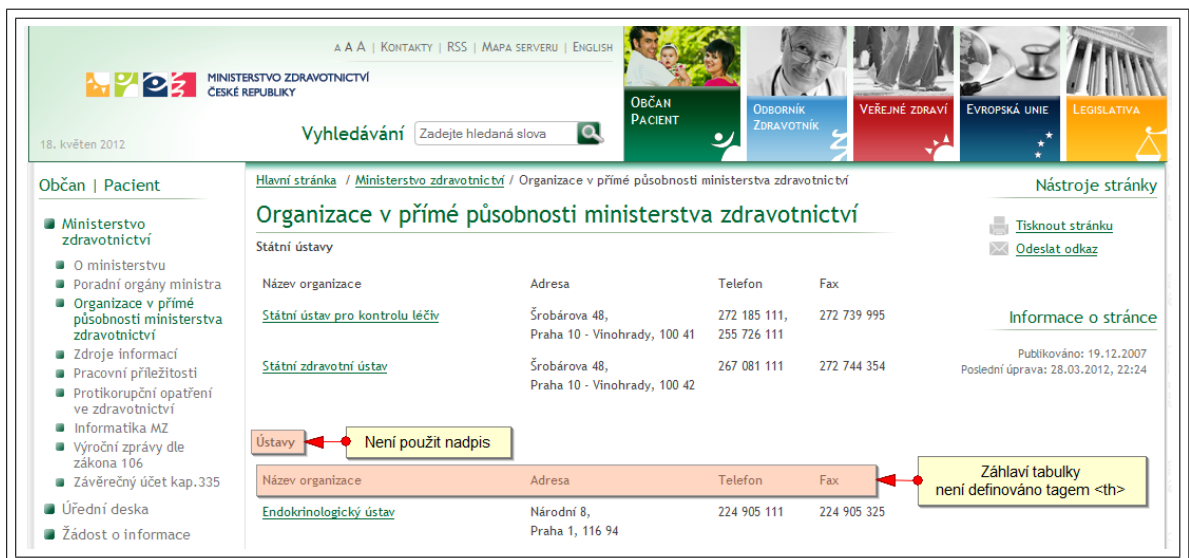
A A A | Kontakty | RSS | Mapa serveru | English

Ministerstvo zdravotnictví České republiky

18. květen 2012

Vyhledávání Zadejte hledaná slova

Občan Pacient

Odborník Zdravotník

Veřejné zdraví

Evropská unie

Legislativa

Občan | Pacient

Ministerstvo zdravotnictví

O ministerstvu

Poradní orgány ministra

Organizace v přímé působnosti ministerstva zdravotnictví

Zdroje informací

Pracovní příležitosti

Protikorupční opatření ve zdravotnictví

Informatika MZ

Výroční zprávy dle zákona 106

Závěrečný účet kap.335

Úřední deska

Žádost o informace

Hlavní stránka / Ministerstvo zdravotnictví / Organizace v přímé působnosti ministerstva zdravotnictví

Organizace v přímé působnosti ministerstva zdravotnictví

Státní ústavy

| Název organizace | Adresa | Telefon | Fax |
|---|---|---|---|
| Státní ústav pro kontrolu léčiv | Šrobárova 48, Praha 10 - Vinohrady, 100 41 | 272 185 111, 255 726 111 | 272 739 995 |
| Státní zdravotní ústav | Šrobárova 48, Praha 10 - Vinohrady, 100 42 | 267 081 111 | 272 744 354 |

Ústavy

Není použit nadpis

| Název organizace | Adresa | Telefon | Fax |
|---|---|---|---|
| Endokrinologický ústav | Národní 8, Praha 1, 116 94 | 224 905 111 | 224 905 325 |

Záhlaví tabulky není definováno tagem <th>

Nástroje stránky

Tisknout stránku

Odeslat odkaz

Informace o stránce

Publikováno: 19.12.2007
Poslední úprava: 28.03.2012, 22:24